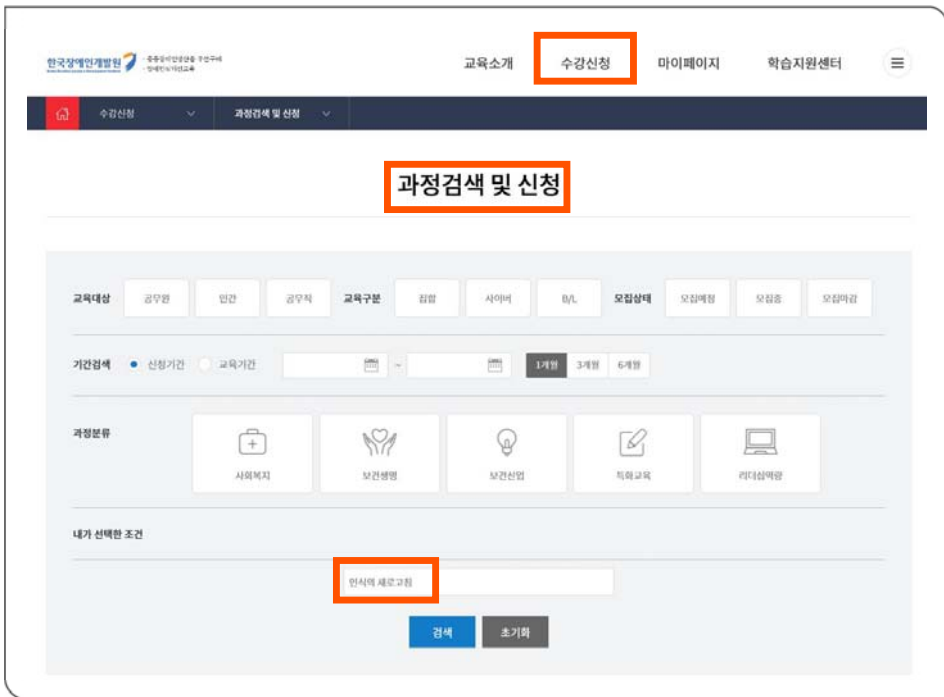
한국장애인개발원

교육소개 수강신청 마이페이지 학습지원센터

수강신청 과정검색 및 신청

과정검색 및 신청

교육대상 공무원 민간 공무직 교육구분 집합 사이버 B/L 모집상태 모집예정 모집중 모집마감

기간검색 신청기간 교육기간 ~ 1개월 3개월 6개월

과정분류 사회복지 보건생명 보건산업 직무교육 리더십역량

내가 선택한 조건

인식의 새로고침

검색 초기화